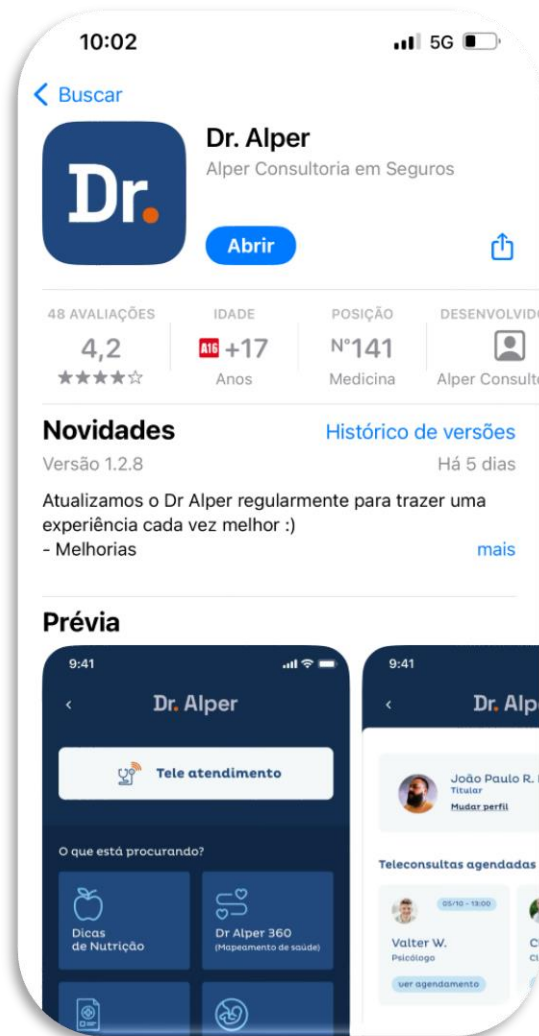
10:02

5G

< Buscar

Dr.

Dr. Alper

Alper Consultoria em Seguros

Abrir

48 AVALIAÇÕES
4,2
★★★★☆

IDADE
A16 +17
Anos

POSIÇÃO
Nº141
Medicina

DESENVOLVIDO
Alper Consulto

Novidades

Histórico de versões

Versão 1.2.8

Há 5 dias

Atualizamos o Dr Alper regularmente para trazer uma experiência cada vez melhor :)
- Melhorias

mais

Prévia

9:41

Dr. Alper

Tele atendimento

O que está procurando?

Dicas de Nutrição

Dr Alper 360 (Mapeamento de saúde)

9:41

Dr. Alp

João Paulo R.
Titular
Mudar perfil

Teleconsultas agendadas

05/10 - 13:00

Valter W.
Psicólogo

ver agendamento